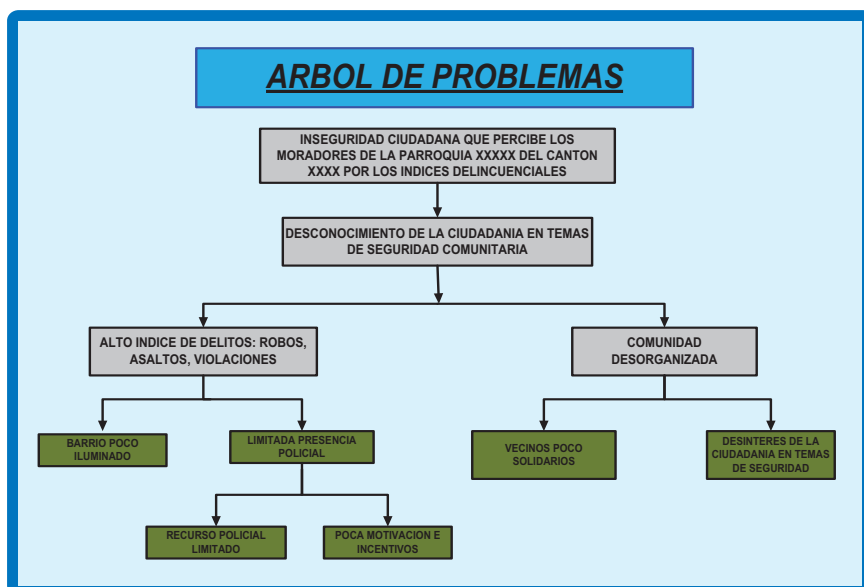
ARBOL DE PROBLEMAS

INSEGURIDAD CIUDADANA QUE PERCIBE LOS MORADORES DE LA PARROQUIA XXXXX DEL CANTON XXXX POR LOS INDICES DELINCUENCIALES

DESCONOCIMIENTO DE LA CIUDADANIA EN TEMAS DE SEGURIDAD COMUNITARIA

ALTO INDICE DE DELITOS: ROBOS, ASALTOS, VIOLACIONES

COMUNIDAD DESORGANIZADA

BARRIO POCO ILUMINADO

LIMITADA PRESENCIA POLICIAL

VECINOS POCO SOLIDARIOS

DESINTERES DE LA CIUDADANIA EN TEMAS DE SEGURIDAD

RECURSO POLICIAL LIMITADO

POCA MOTIVACION E INCENTIVOS